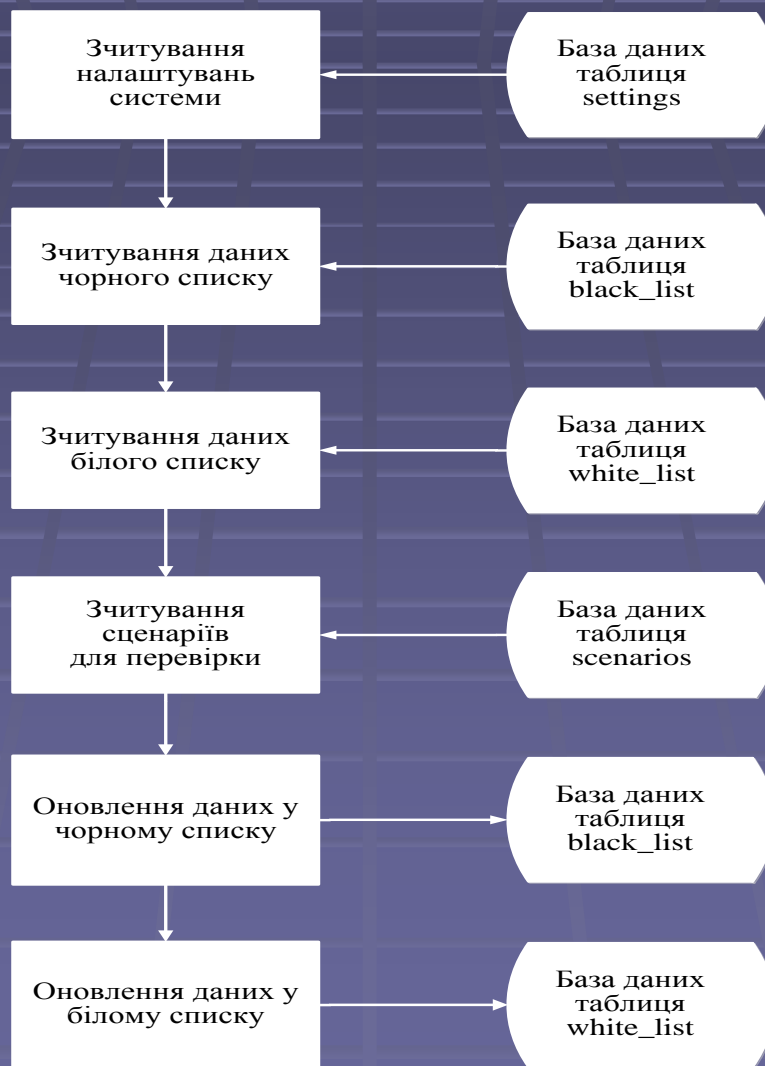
Зчитування налаштувань системи

База даних таблиця settings

Зчитування даних чорного списку

База даних таблиця black_list

Зчитування даних білого списку

База даних таблиця white_list

Зчитування сценаріїв для перевірки

База даних таблиця scenarios

Оновлення даних у чорному списку

База даних таблиця black_list

Оновлення даних у білому списку

База даних таблиця white_list